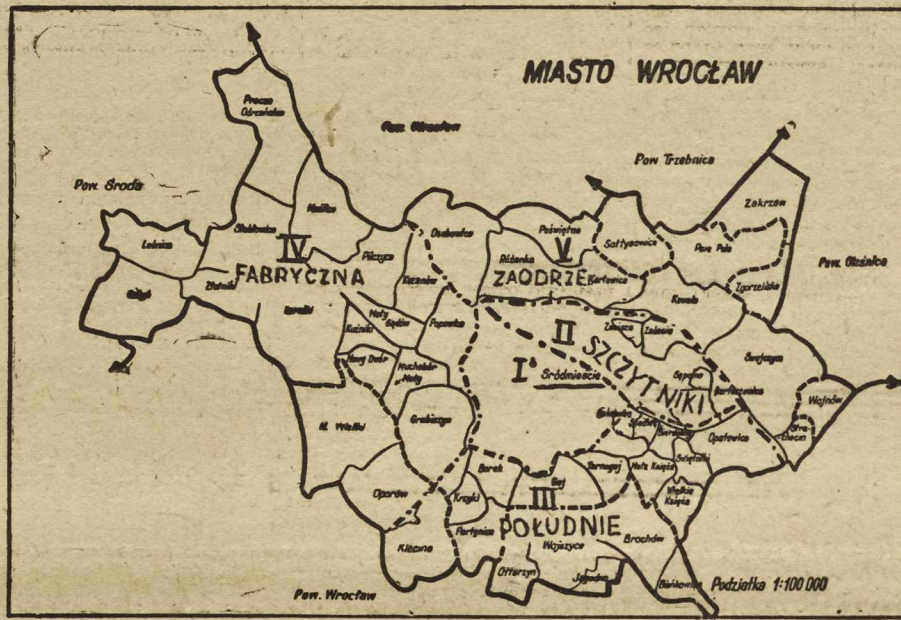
MIASTO WROCŁAW

Pow. Trzebnica

Pow. Oleśnica

Pow. Środa

Pow. Wrocław

Podziałka 1:100 000

IV FABRYCZNA

V ZAODRZE

II SZCZYTNIKI

I Śródmieście

III POŁUDNIE

Praczo Odrzańskie

Maślice

Stabłowice

Leśnica

Żerniki

Pilczyce

Osobowice

Różanka

Sołtysowice

Zakrzów

Psie Pole

Zgorzelisko

Kowale

Karłowice

Pośwętne

Kozanów

Popowice

Kuźniki

Gądów Mały

Nowy Dwór

Muchobór Mały

Zalesie

Sępolno

Bartoszowice

Swojczyce

Wojnów

Strachocin

Opatowice

Księże Małe

Księże Wielkie

Świątniki

Tarnogaj

Gaj

Borek

Krzyki

Grabiszyn

Oporów

Klecina

Partynice

Wojszyce

Ołtaszyn

Jagodno

Brochów

Bieńkowice

Biskupin

Dąbie

Bartoszowice

M. Wielki

Jerzmanowo

Pow. Oleśnica